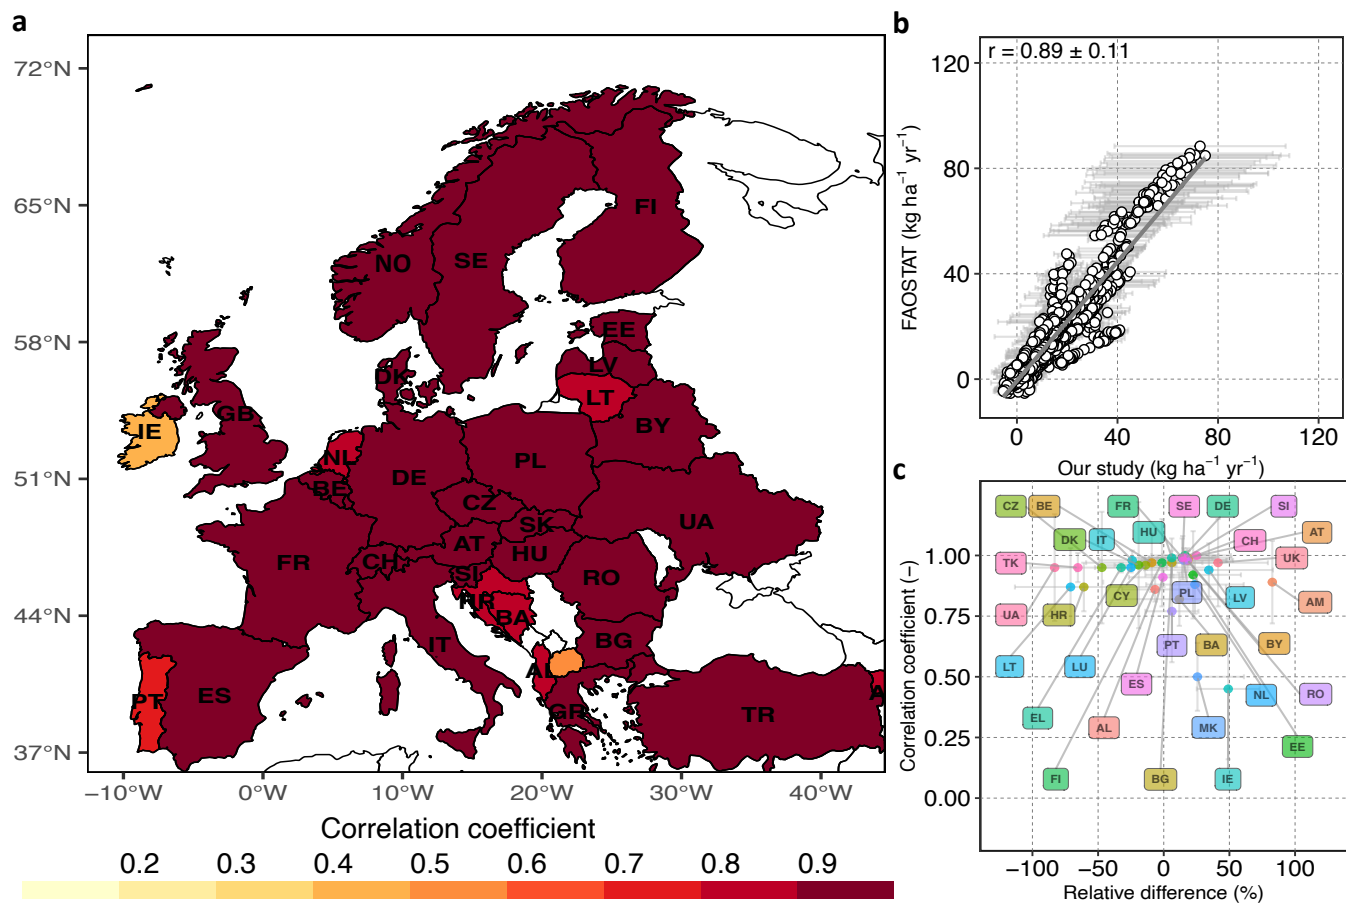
a

72°N
65°N
58°N
51°N
44°N
37°N

FI
NO
SE
EE
LV
DK
LT
GB
IE
BY
NL
PL
BE
DE
CZ
UA
SK
FR
AT
HU
CH
SI
RO
HR
BA
BG
IT
AL
ES
PT
GR
TR
A

−10°W
0°W
10°W
20°W
30°W
40°W

Correlation coefficient
0.2 0.3 0.4 0.5 0.6 0.7 0.8 0.9

b

r = 0.89 ± 0.11

120
80
40
0

FAOSTAT (kg ha$^{-1}$ yr$^{-1}$)

0 40 80 120

Our study (kg ha$^{-1}$ yr$^{-1}$)

c

CZ BE FR SE DE SI
HU AT
DK IT CH
TK UK
CY PL LV AM
UA HR
PT BA BY
LT LU
ES NL RO
EL
AL MK EE
FI BG IE

1.00
0.75
0.50
0.25
0.00

Correlation coefficient (−)

−100 −50 0 50 100

Relative difference (%)